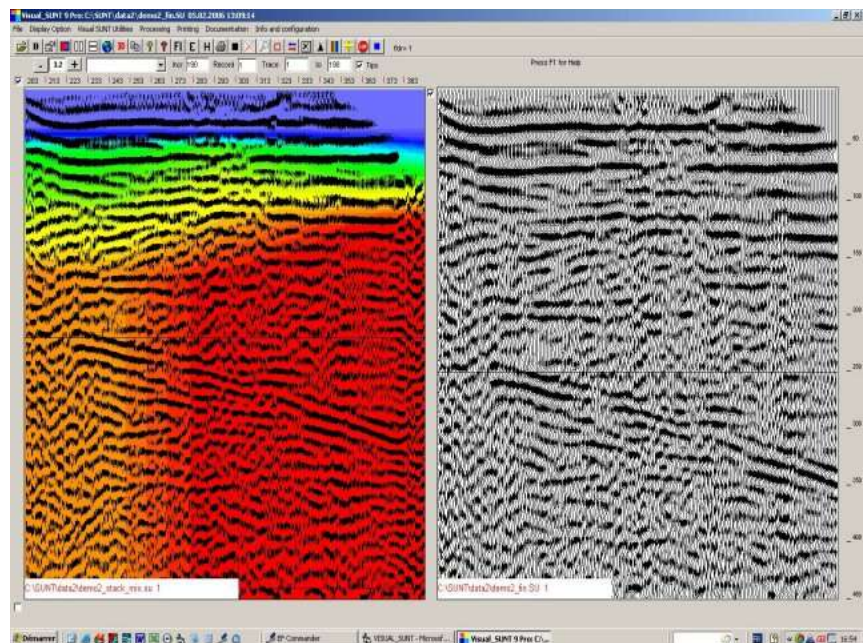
Visual_SUNT 9 Pro: C:\SUNT\data2\demo2_fin.SU 05.02.2006 13:09:14

File Display Option Visual SUNT Utilities Processing Printing Documentation Info and configuration

F I E H

fldr= 1

- 12 + Incr 100 Record 1 Trace 1 to 100 Tips

Press F1 for Help

203 213 223 233 243 253 263 273 283 293 303 313 323 333 343 353 363 373 383

50

100

150

200

250

300

350

400

450

C:\SUNT\data2\demo2_stack_mix.su 1

C:\SUNT\data2\demo2_fin.SU 1

Démarrer

IP Commander

VISUAL_SUNT - Microsof...

Visual_SUNT 9 Pro: C:\...

16:54